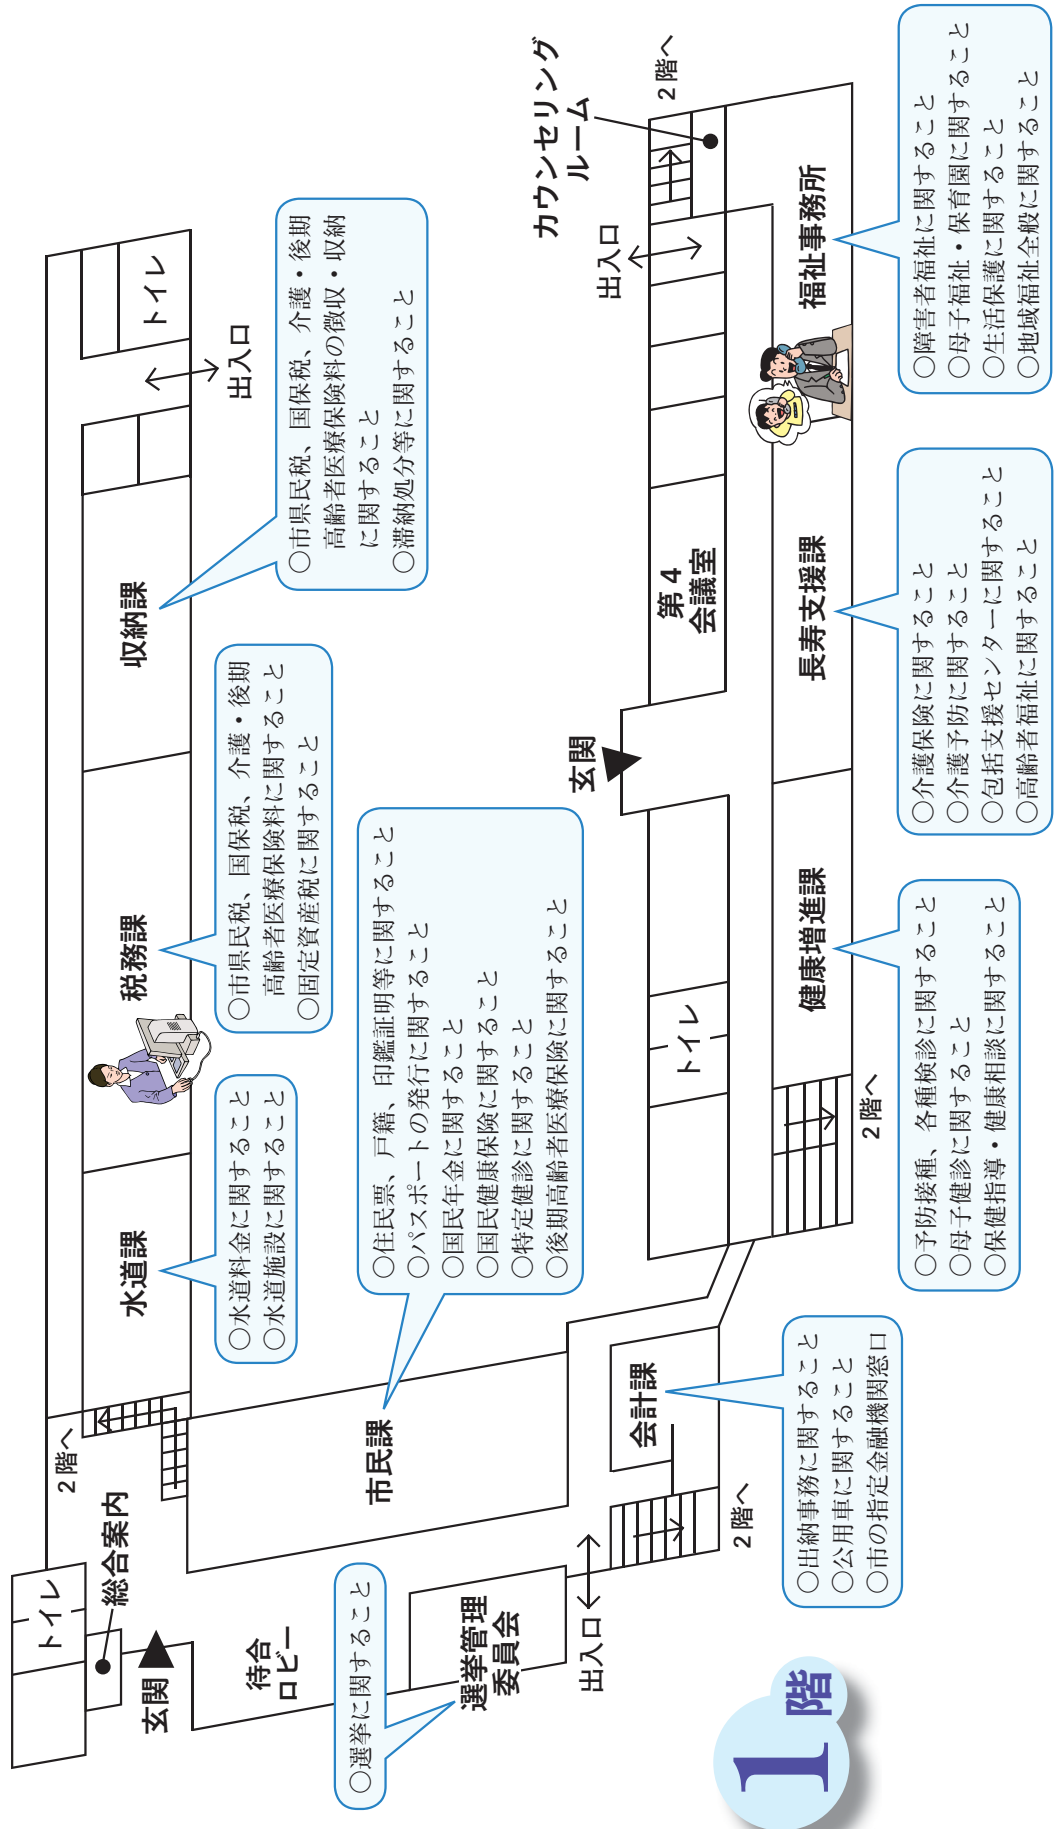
1階

トイレ
総合案内
玄関
待合ロビー
2階へ
水道課
○水道料金に関すること
○水道施設に関すること
税務課
○市県民税、国保税、介護・後期高齢者医療保険料に関すること
○固定資産税に関すること
収納課
○市県民税、国保税、介護・後期高齢者医療保険料の徴収・収納に関すること
○滞納処分等に関すること
トイレ
出入口
市民課
○住民票、戸籍、印鑑証明等に関すること
○パスポートの発行に関すること
○国民年金に関すること
○国民健康保険に関すること
○特定健診に関すること
○後期高齢者医療保険に関すること
選挙管理委員会
○選挙に関すること
出入口
2階へ
会計課
○出納事務に関すること
○公用車に関すること
○市の指定金融機関窓口
トイレ
2階へ
健康増進課
○予防接種、各種検診に関すること
○母子健診に関すること
○保健指導・健康相談に関すること
玄関
第4会議室
長寿支援課
○介護保険に関すること
○介護予防に関すること
○包括支援センターに関すること
○高齢者福祉に関すること
出入口
カウンセリングルーム
2階へ
福祉事務所
○障害者福祉に関すること
○母子福祉・保育園に関すること
○生活保護に関すること
○地域福祉全般に関すること